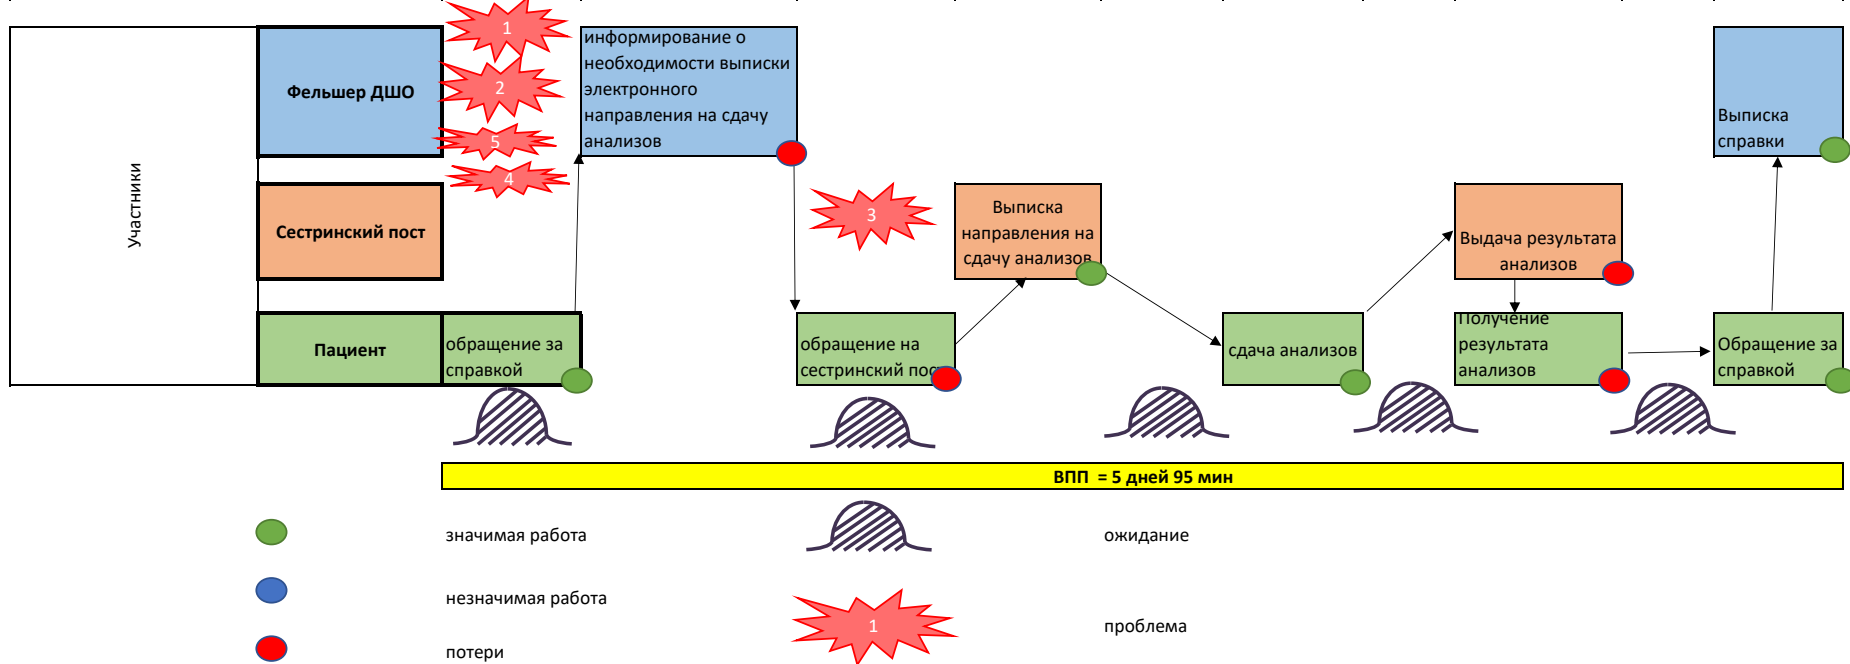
Участники

Фельшер ДШО

Сестринский пост

Пациент

1

2

5

4

информирование о необходимости выписки электронного направления на сдачу анализов

обращение за справкой

3

Выписка направления на сдачу анализов

обращение на сестринский пос

сдача анализов

Выдача результата анализов

Получение результата анализов

Выписка справки

Обращение за справкой

ВПП = 5 дней 95 мин

значимая работа

незначимая работа

потери

ожидание

1

проблема